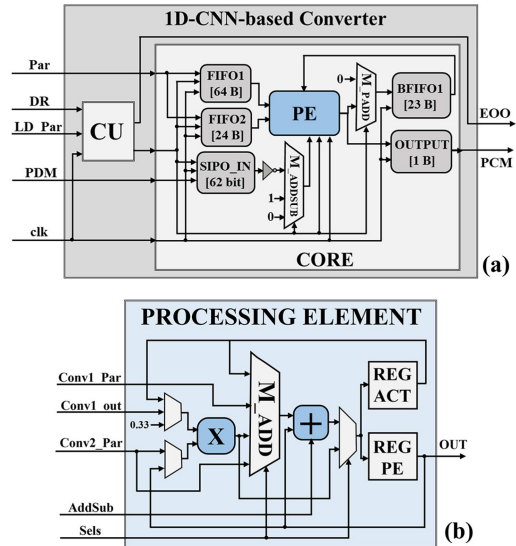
1D-CNN-based Converter

Par

DR

LD_Par

CU

PDM

clk

FIFO1 [64 B]

FIFO2 [24 B]

SIPO_IN [62 bit]

PE

0

M_PADD

BFIFO1 [23 B]

OUTPUT [1 B]

1

0

M_ADDSUB

EOO

PCM

CORE

(a)

PROCESSING ELEMENT

Conv1_Par

Conv1_out

0.33

Conv2_Par

X

M_ADD

+

REG ACT

REG PE

OUT

AddSub

Sels

(b)